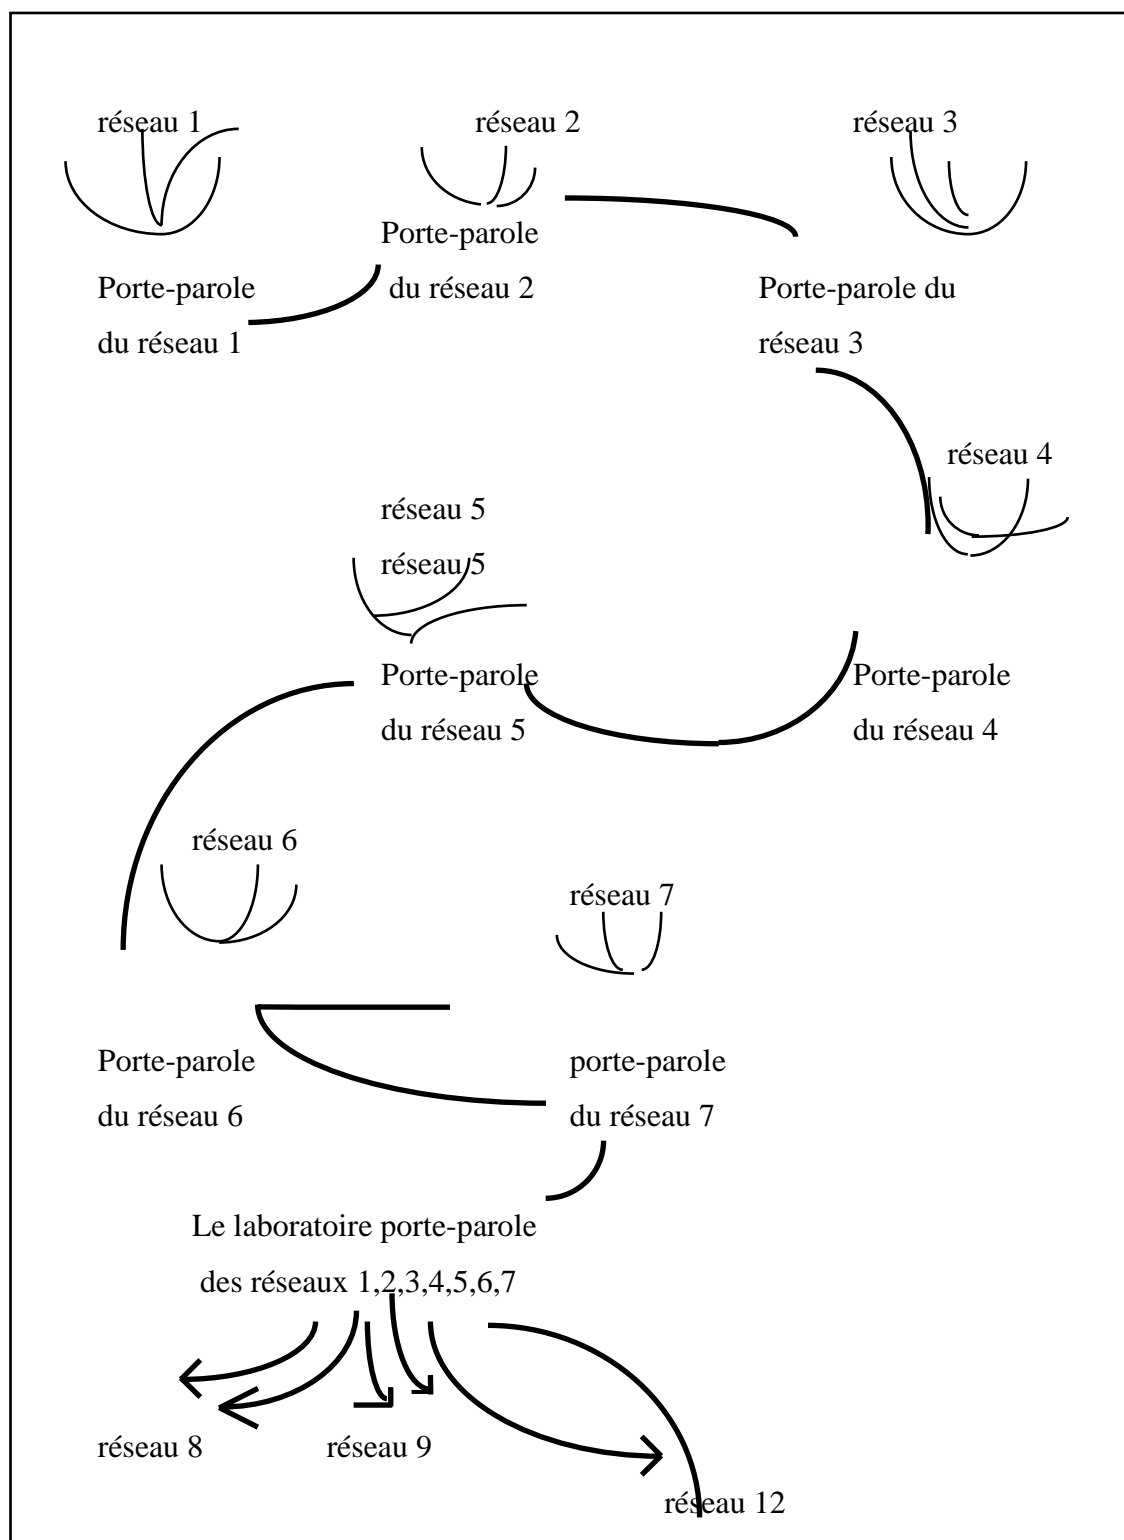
réseau 1

réseau 2

réseau 3

Porte-parole du réseau 2

Porte-parole du réseau 1

Porte-parole du réseau 3

réseau 4

réseau 5

réseau 5

Porte-parole du réseau 5

Porte-parole du réseau 4

réseau 6

réseau 7

Porte-parole du réseau 6

porte-parole du réseau 7

Le laboratoire porte-parole des réseaux 1,2,3,4,5,6,7

réseau 8

réseau 9

réseau 12